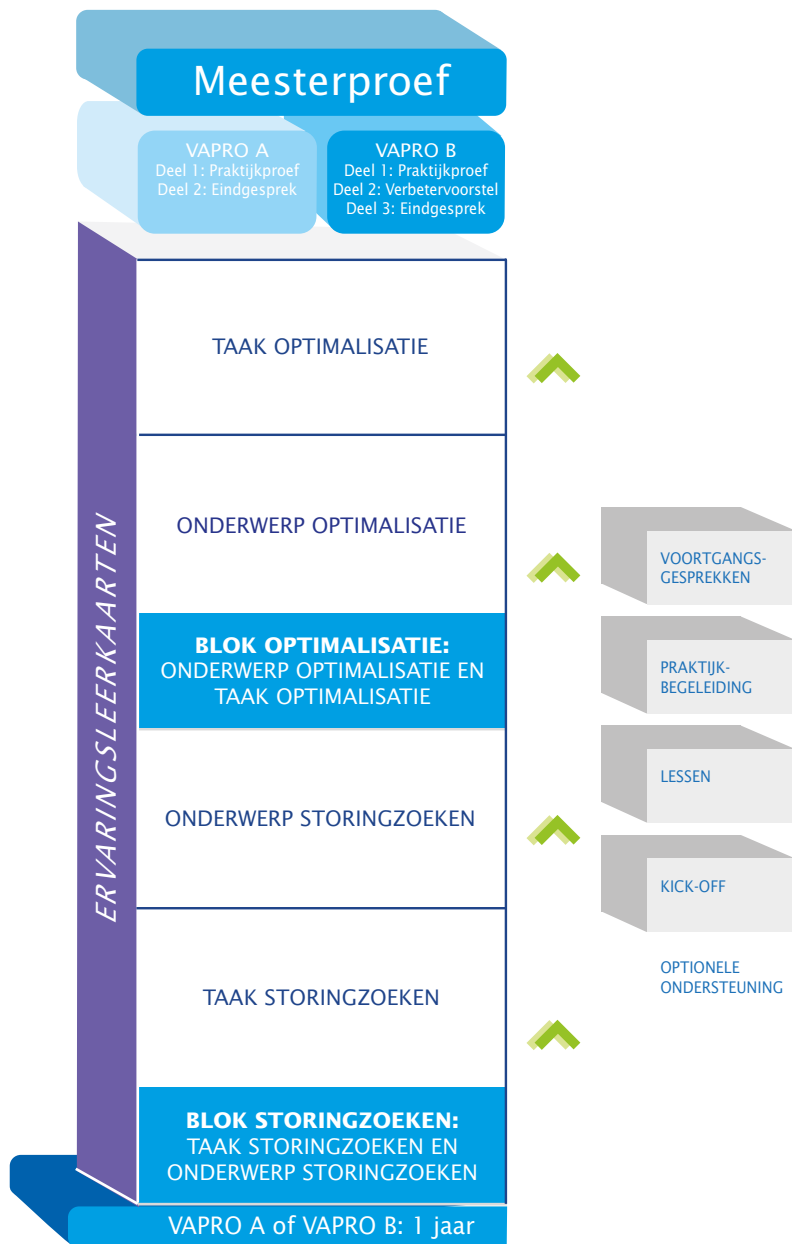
Meesterproef

VAPRO A
Deel 1: Praktijkproef
Deel 2: Eindgesprek

VAPRO B
Deel 1: Praktijkproef
Deel 2: Verbetervoorstel
Deel 3: Eindgesprek

ERVARINGSLEERKAARTEN

TAAK OPTIMALISATIE

ONDERWERP OPTIMALISATIE

BLOK OPTIMALISATIE:
ONDERWERP OPTIMALISATIE EN TAAK OPTIMALISATIE

ONDERWERP STORINGZOEKEN

TAAK STORINGZOEKEN

BLOK STORINGZOEKEN:
TAAK STORINGZOEKEN EN ONDERWERP STORINGZOEKEN

VAPRO A of VAPRO B: 1 jaar

VOORTGANGSGESPREKKEN

PRAKTIJKBEGELEIDING

LESSEN

KICK-OFF

OPTIONELE ONDERSTEUNING